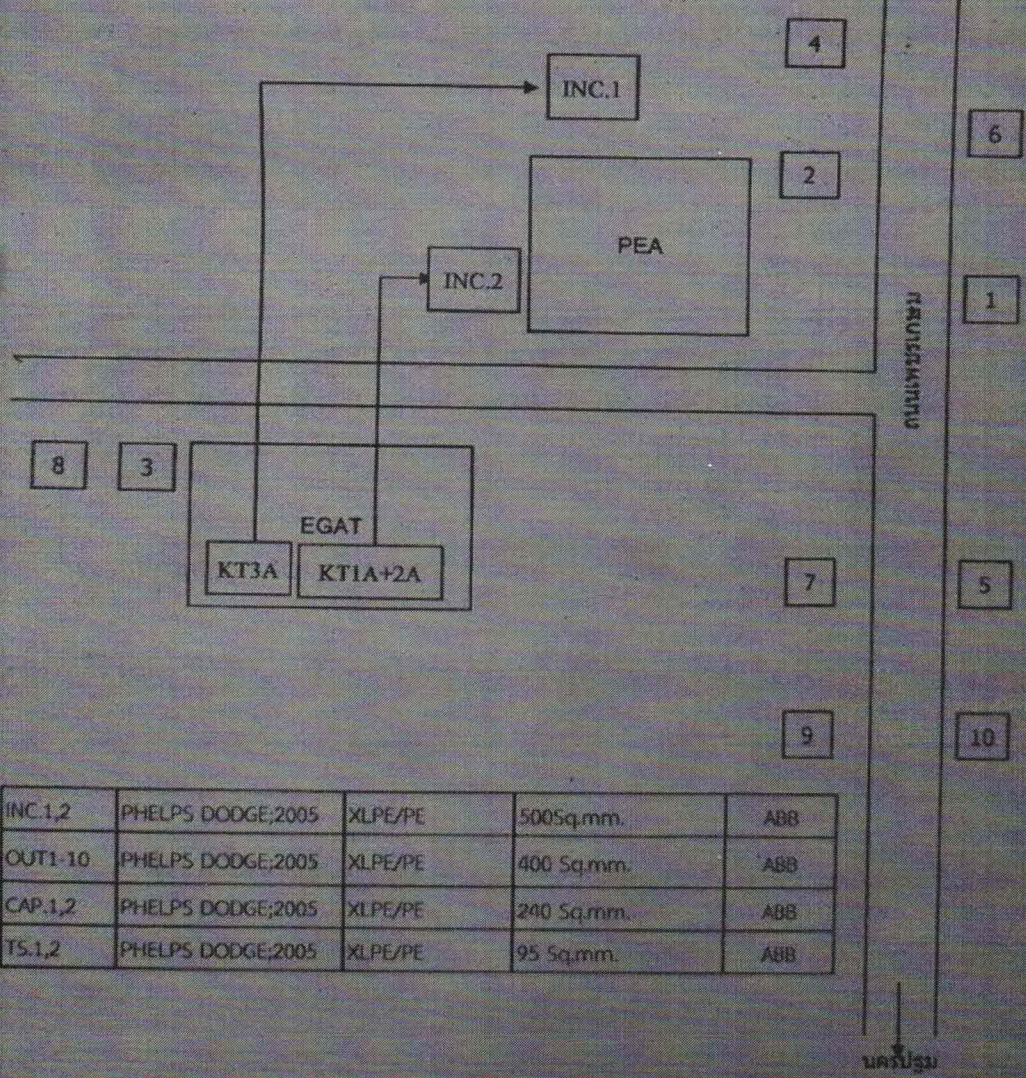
4

INC.1

6

2

PEA

INC.2

ถนนเพชรเกษม

1

8

3

EGAT

KT3A

KT1A+2A

7

5

9

10

| INC.1,2 | PHELPS DODGE;2005 | XLPE/PE | 500Sq.mm. | ABB |
|---|---|---|---|---|
| OUT1-10 | PHELPS DODGE;2005 | XLPE/PE | 400 Sq.mm. | ABB |
| CAP.1,2 | PHELPS DODGE;2005 | XLPE/PE | 240 Sq.mm. | ABB |
| TS.1,2 | PHELPS DODGE;2005 | XLPE/PE | 95 Sq.mm. | ABB |

นครปฐม